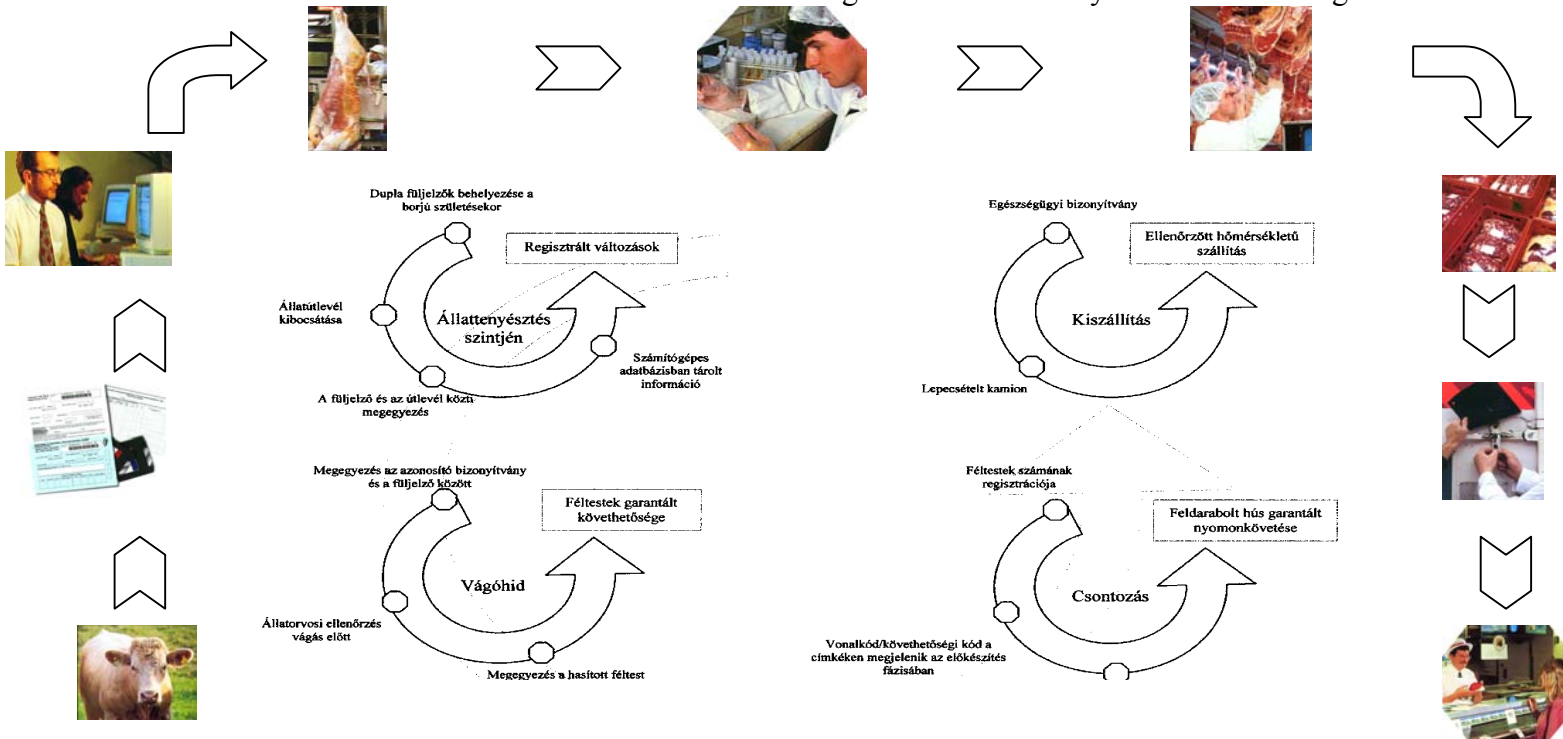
Dupla füljelzők behelyezése a borjú születésekor

Regisztrált változások

Állatútlevél kibocsátása

Állattenyésztés szintjén

Számítógépes adatbázisban tárolt információ

A füljelző és az útlevél közti megegyezés

Egészségügyi bizonyítvány

Ellenőrzött hőmérsékletű szállítás

Kiszállítás

Lepecsételt kamion

Megegyezés az azonosító bizonyítvány és a füljelző között

Féltestek garantált követhetősége

Vágóhid

Állatorvosi ellenőrzés vágás előtt

Megegyezés a hasított féltest

Féltestek számának regisztrációja

Feldarabolt hús garantált nyomonkövetése

Csontozás

Vonalkód/követhetőségi kód a címkéken megjelenik az előkészítés fázisában